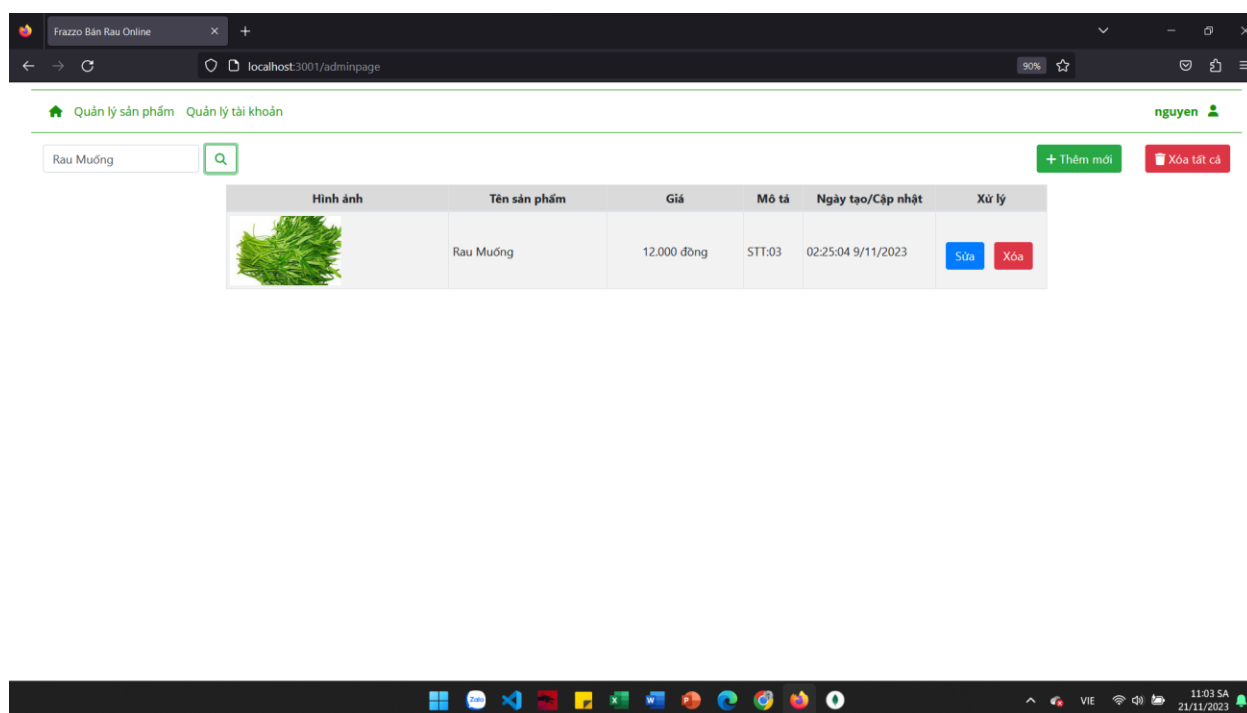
Frazzo Bán Rau Online

localhost:3001/adminpage

90%

Quản lý sản phẩm Quản lý tài khoản

nguyen

Rau Muống

+ Thêm mới

Xóa tất cả

| Hình ảnh | Tên sản phẩm | Giá | Mô tả | Ngày tạo/Cập nhật | Xử lý |
|---|---|---|---|---|---|
| | Rau Muống | 12.000 đồng | STT:03 | 02:25:04 9/11/2023 | Sửa Xóa |

Zalo

VIE

11:03 SA
21/11/2023